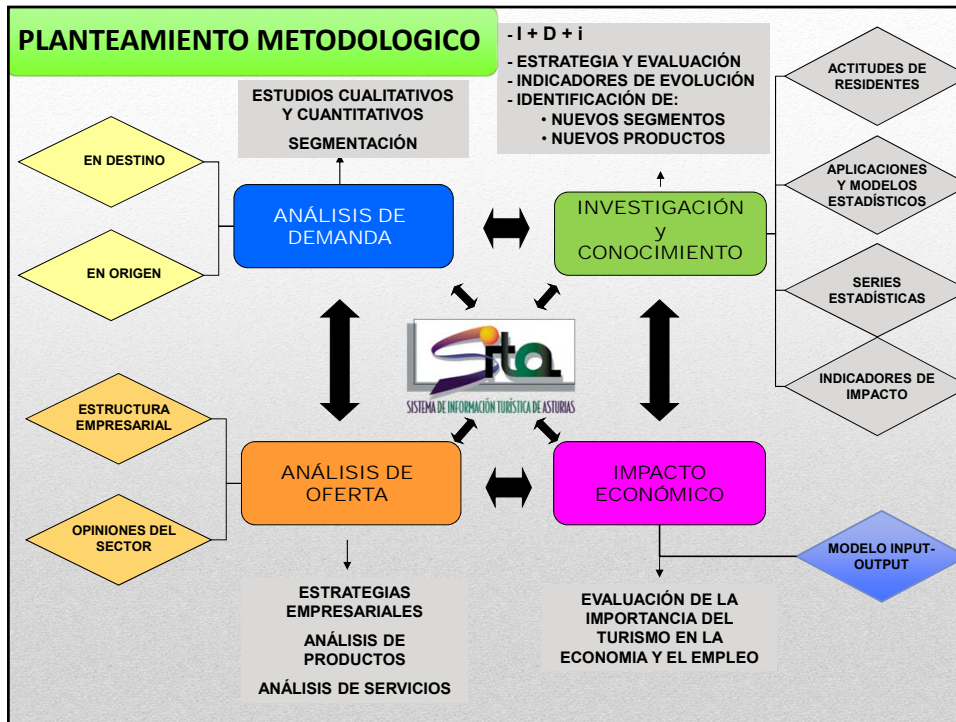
PLANTEAMIENTO METODOLOGICO

- I + D + i
- ESTRATEGIA Y EVALUACIÓN
- INDICADORES DE EVOLUCIÓN
- IDENTIFICACIÓN DE:
• NUEVOS SEGMENTOS
• NUEVOS PRODUCTOS

ESTUDIOS CUALITATIVOS Y CUANTITATIVOS

SEGMENTACIÓN

EN DESTINO

EN ORIGEN

ANÁLISIS DE DEMANDA

INVESTIGACIÓN y CONOCIMIENTO

ACTITUDES DE RESIDENTES

APLICACIONES Y MODELOS ESTADÍSTICOS

SERIES ESTADÍSTICAS

INDICADORES DE IMPACTO

Sita
SISTEMA DE INFORMACIÓN TURÍSTICA DE ASTURIAS

ESTRUCTURA EMPRESARIAL

OPINIONES DEL SECTOR

ANÁLISIS DE OFERTA

IMPACTO ECONÓMICO

MODELO INPUT-OUTPUT

ESTRATEGIAS EMPRESARIALES

ANÁLISIS DE PRODUCTOS

ANÁLISIS DE SERVICIOS

EVALUACIÓN DE LA IMPORTANCIA DEL TURISMO EN LA ECONOMIA Y EL EMPLEO